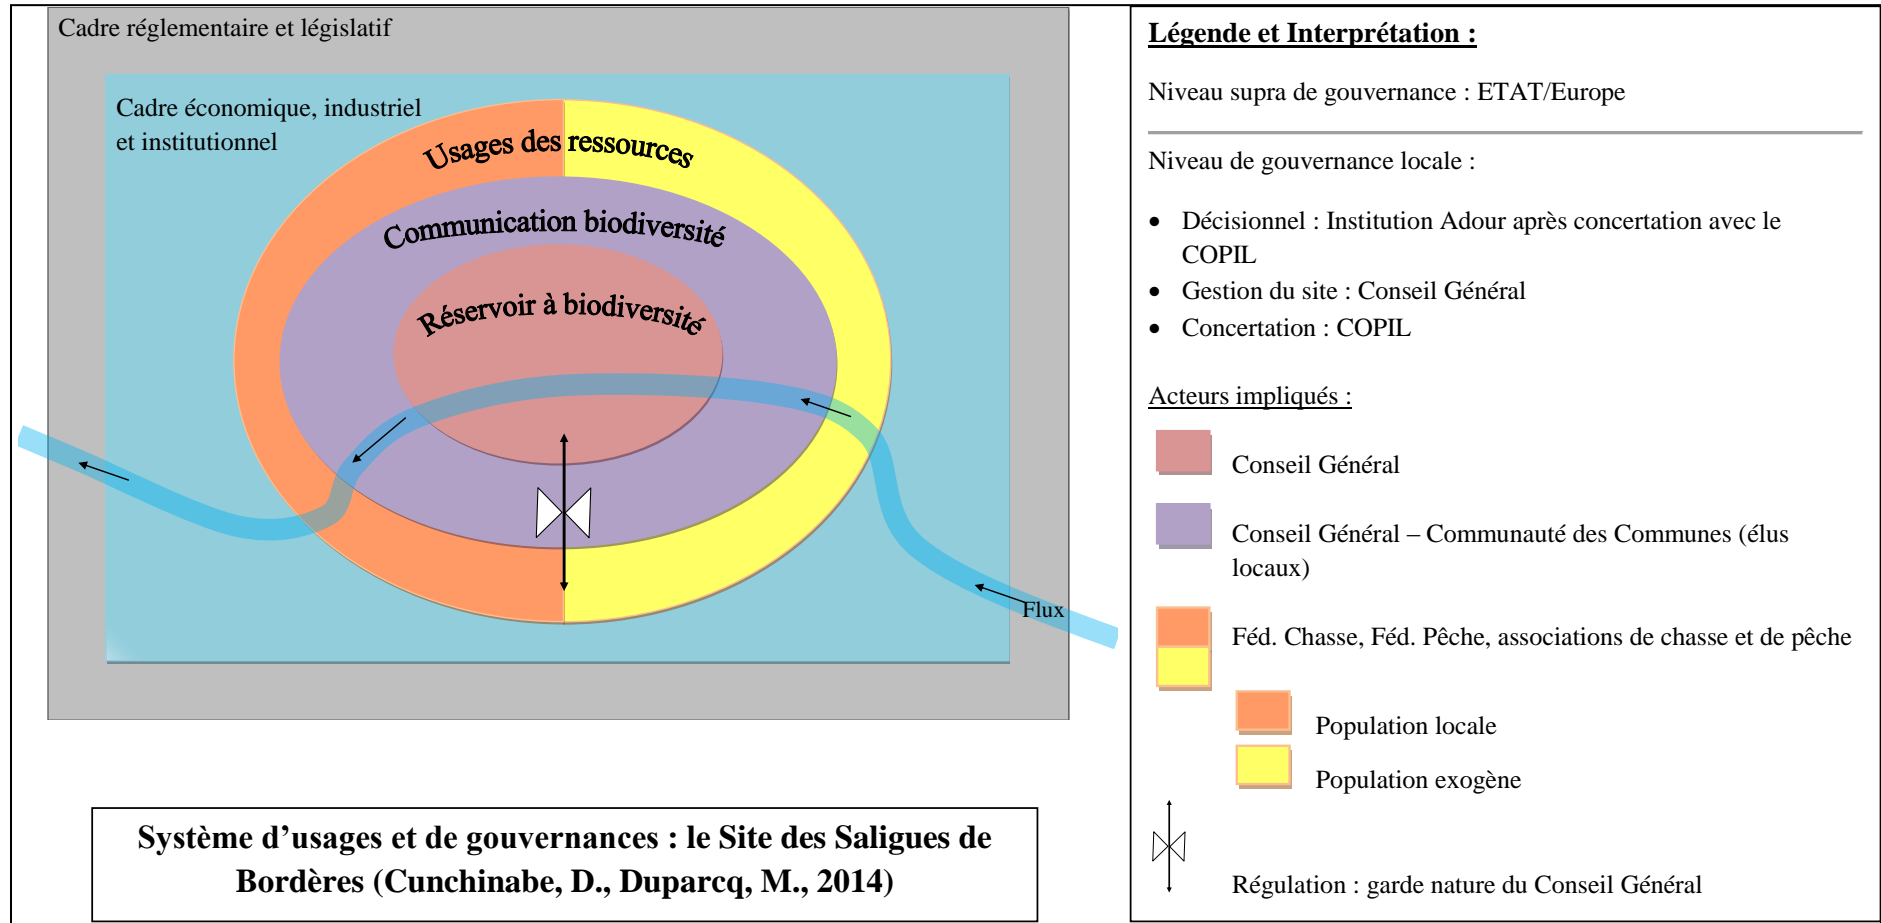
Cadre réglementaire et législatif

Cadre économique, industriel et institutionnel

Usages des ressources

Communication biodiversité

Réservoir à biodiversité

Flux

Système d'usages et de gouvernances : le Site des Saligues de Bordères (Cunchinabe, D., Duparcq, M., 2014)

Légende et Interprétation :

Niveau supra de gouvernance : ETAT/Europe

Niveau de gouvernance locale :

- Décisionnel : Institution Adour après concertation avec le COPIL
- Gestion du site : Conseil Général
- Concertation : COPIL

Acteurs impliqués :

Conseil Général

Conseil Général – Communauté des Communes (élus locaux)

Féd. Chasse, Féd. Pêche, associations de chasse et de pêche

Population locale

Population exogène

Régulation : garde nature du Conseil Général